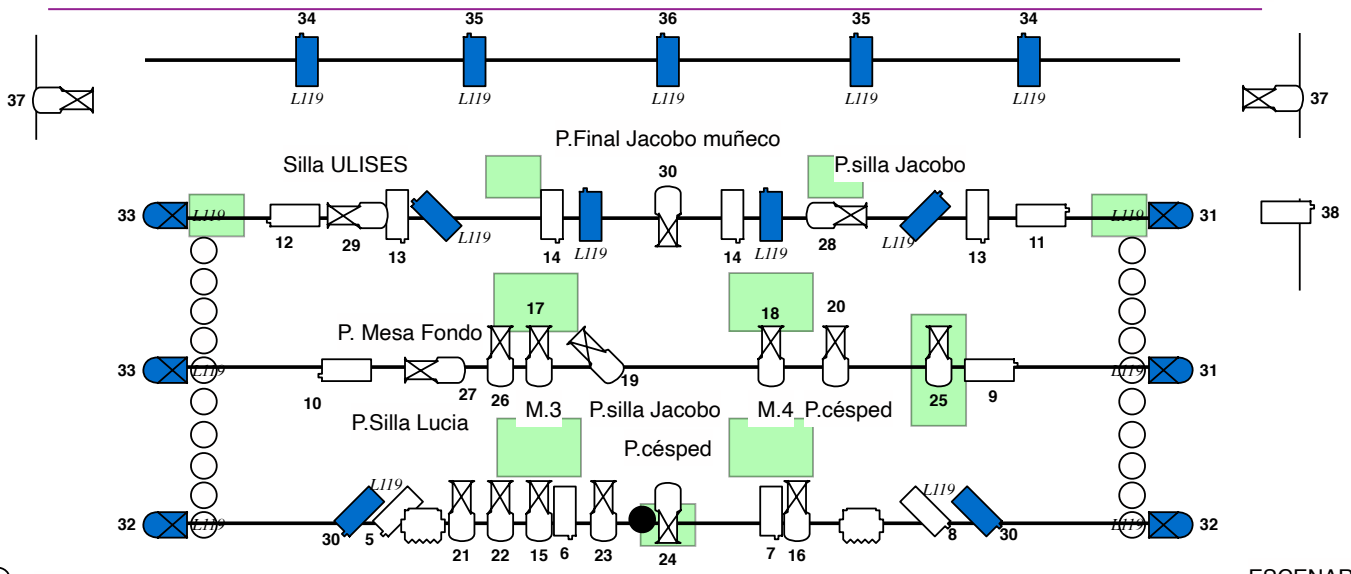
34 35 36 35 34

L119 L119 L119 L119 L119

37 37

P.Final Jacobo muñeco

Silla ULISES

30

P.silla Jacobo

33 L119 12 29 13 L119 14 L119 14 L119 28 L119 13 11 L119 31 38

17 18 20

P. Mesa Fondo

33 L119 10 27 26 19 25 9 L119 31

M.3 P.silla Jacobo M.4 P.césped

P.Silla Lucia

P.césped

L119 L119

32 L119 30 5 21 22 15 6 23 24 7 16 8 30 L119 32

ESCENAR